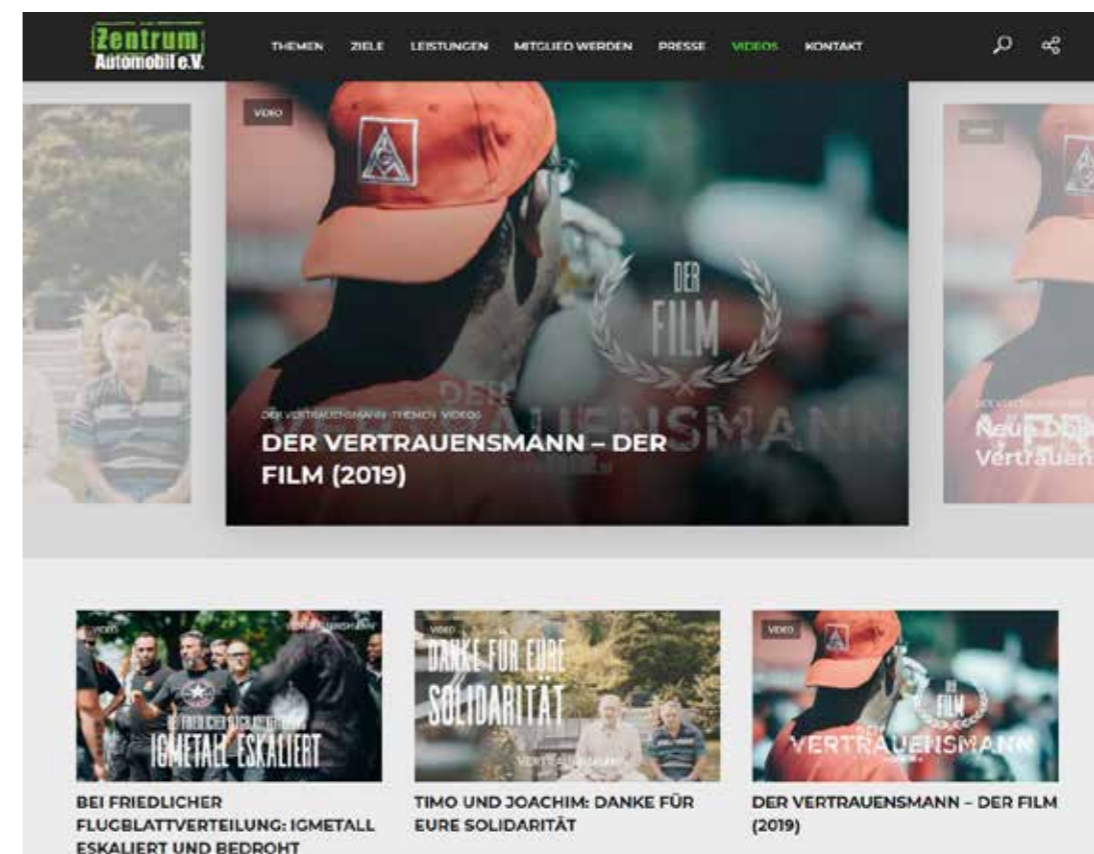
Zentrum Automobil e.V.

THEMEN ZIELE LEISTUNGEN MITGLIED WERDEN PRESSE VIDEOS KONTAKT

VIDEO

DER FILM

DER VERTRAUENSMANN

DER VERTRAUENSMANN THEMEN VIDEOS

DER VERTRAUENSMANN – DER FILM (2019)

Neue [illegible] Vertrauen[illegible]

VIDEO

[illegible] IGMETALL ESKALIERT

BEI FRIEDLICHER FLUGBLATTVERTEILUNG: IGMETALL ESKALIERT UND BEDROHT

VIDEO

DANKE FÜR EURE SOLIDARITÄT

TIMO UND JOACHIM: DANKE FÜR EURE SOLIDARITÄT

VIDEO

DER FILM

VERTRAUENSMANN

DER VERTRAUENSMANN – DER FILM (2019)